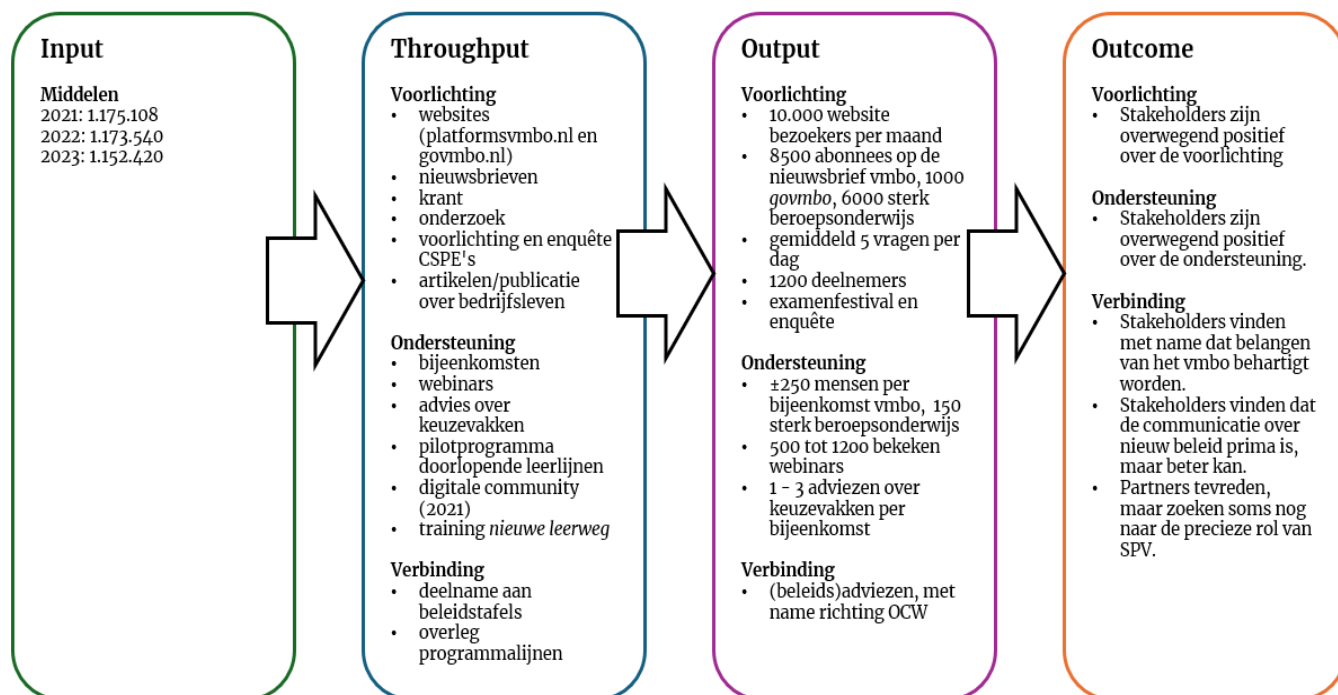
Input

Middelen
2021: 1.175.108
2022: 1.173.540
2023: 1.152.420

Throughput

Voorlichting
- websites (platformsvmbo.nl en govmbo.nl)
- nieuwsbrieven
- krant
- onderzoek
- voorlichting en enquête CSPE's
- artikelen/publicatie over bedrijfsleven

Ondersteuning
- bijeenkomsten
- webinars
- advies over keuzevakken
- pilotprogramma doorlopende leerlijnen
- digitale community (2021)
- training *nieuwe leerweg*

Verbinding
- deelname aan beleidstafels
- overleg programmalijnen

Output

Voorlichting
- 10.000 website bezoekers per maand
- 8500 abonnees op de nieuwsbrief vmbo, 1000 *govmbo*, 6000 sterk beroepsonderwijs
- gemiddeld 5 vragen per dag
- 1200 deelnemers
- examenfestival en enquête

Ondersteuning
- ±250 mensen per bijeenkomst vmbo, 150 sterk beroepsonderwijs
- 500 tot 1200 bekeken webinars
- 1 - 3 adviezen over keuzevakken per bijeenkomst

Verbinding
- (beleids)adviezen, met name richting OCW

Outcome

Voorlichting
- Stakeholders zijn overwegend positief over de voorlichting

Ondersteuning
- Stakeholders zijn overwegend positief over de ondersteuning.

Verbinding
- Stakeholders vinden met name dat belangen van het vmbo behartigt worden.
- Stakeholders vinden dat de communicatie over nieuw beleid prima is, maar beter kan.
- Partners tevreden, maar zoeken soms nog naar de precieze rol van SPV.